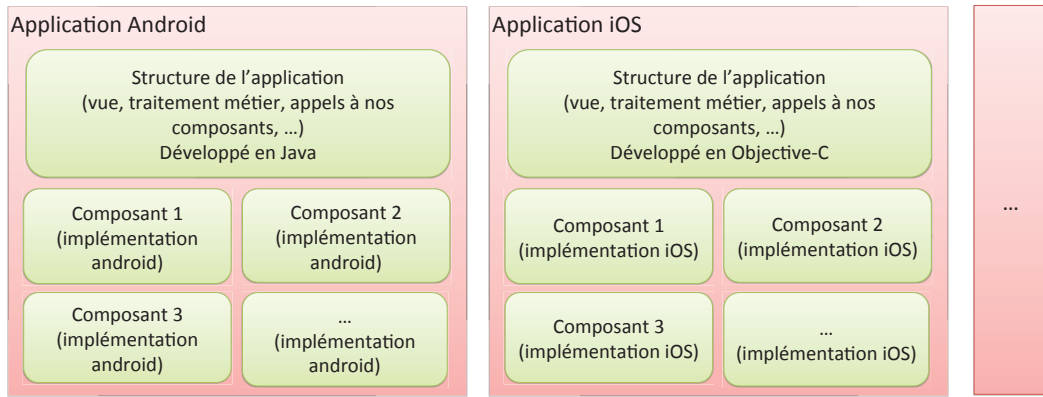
Application Android

Structure de l'application (vue, traitement métier, appels à nos composants, …) Développé en Java

Composant 1 (implémentation android)

Composant 2 (implémentation android)

Composant 3 (implémentation android)

… (implémentation android)

Application iOS

Structure de l'application (vue, traitement métier, appels à nos composants, …) Développé en Objective-C

Composant 1 (implémentation iOS)

Composant 2 (implémentation iOS)

Composant 3 (implémentation iOS)

… (implémentation iOS)

…